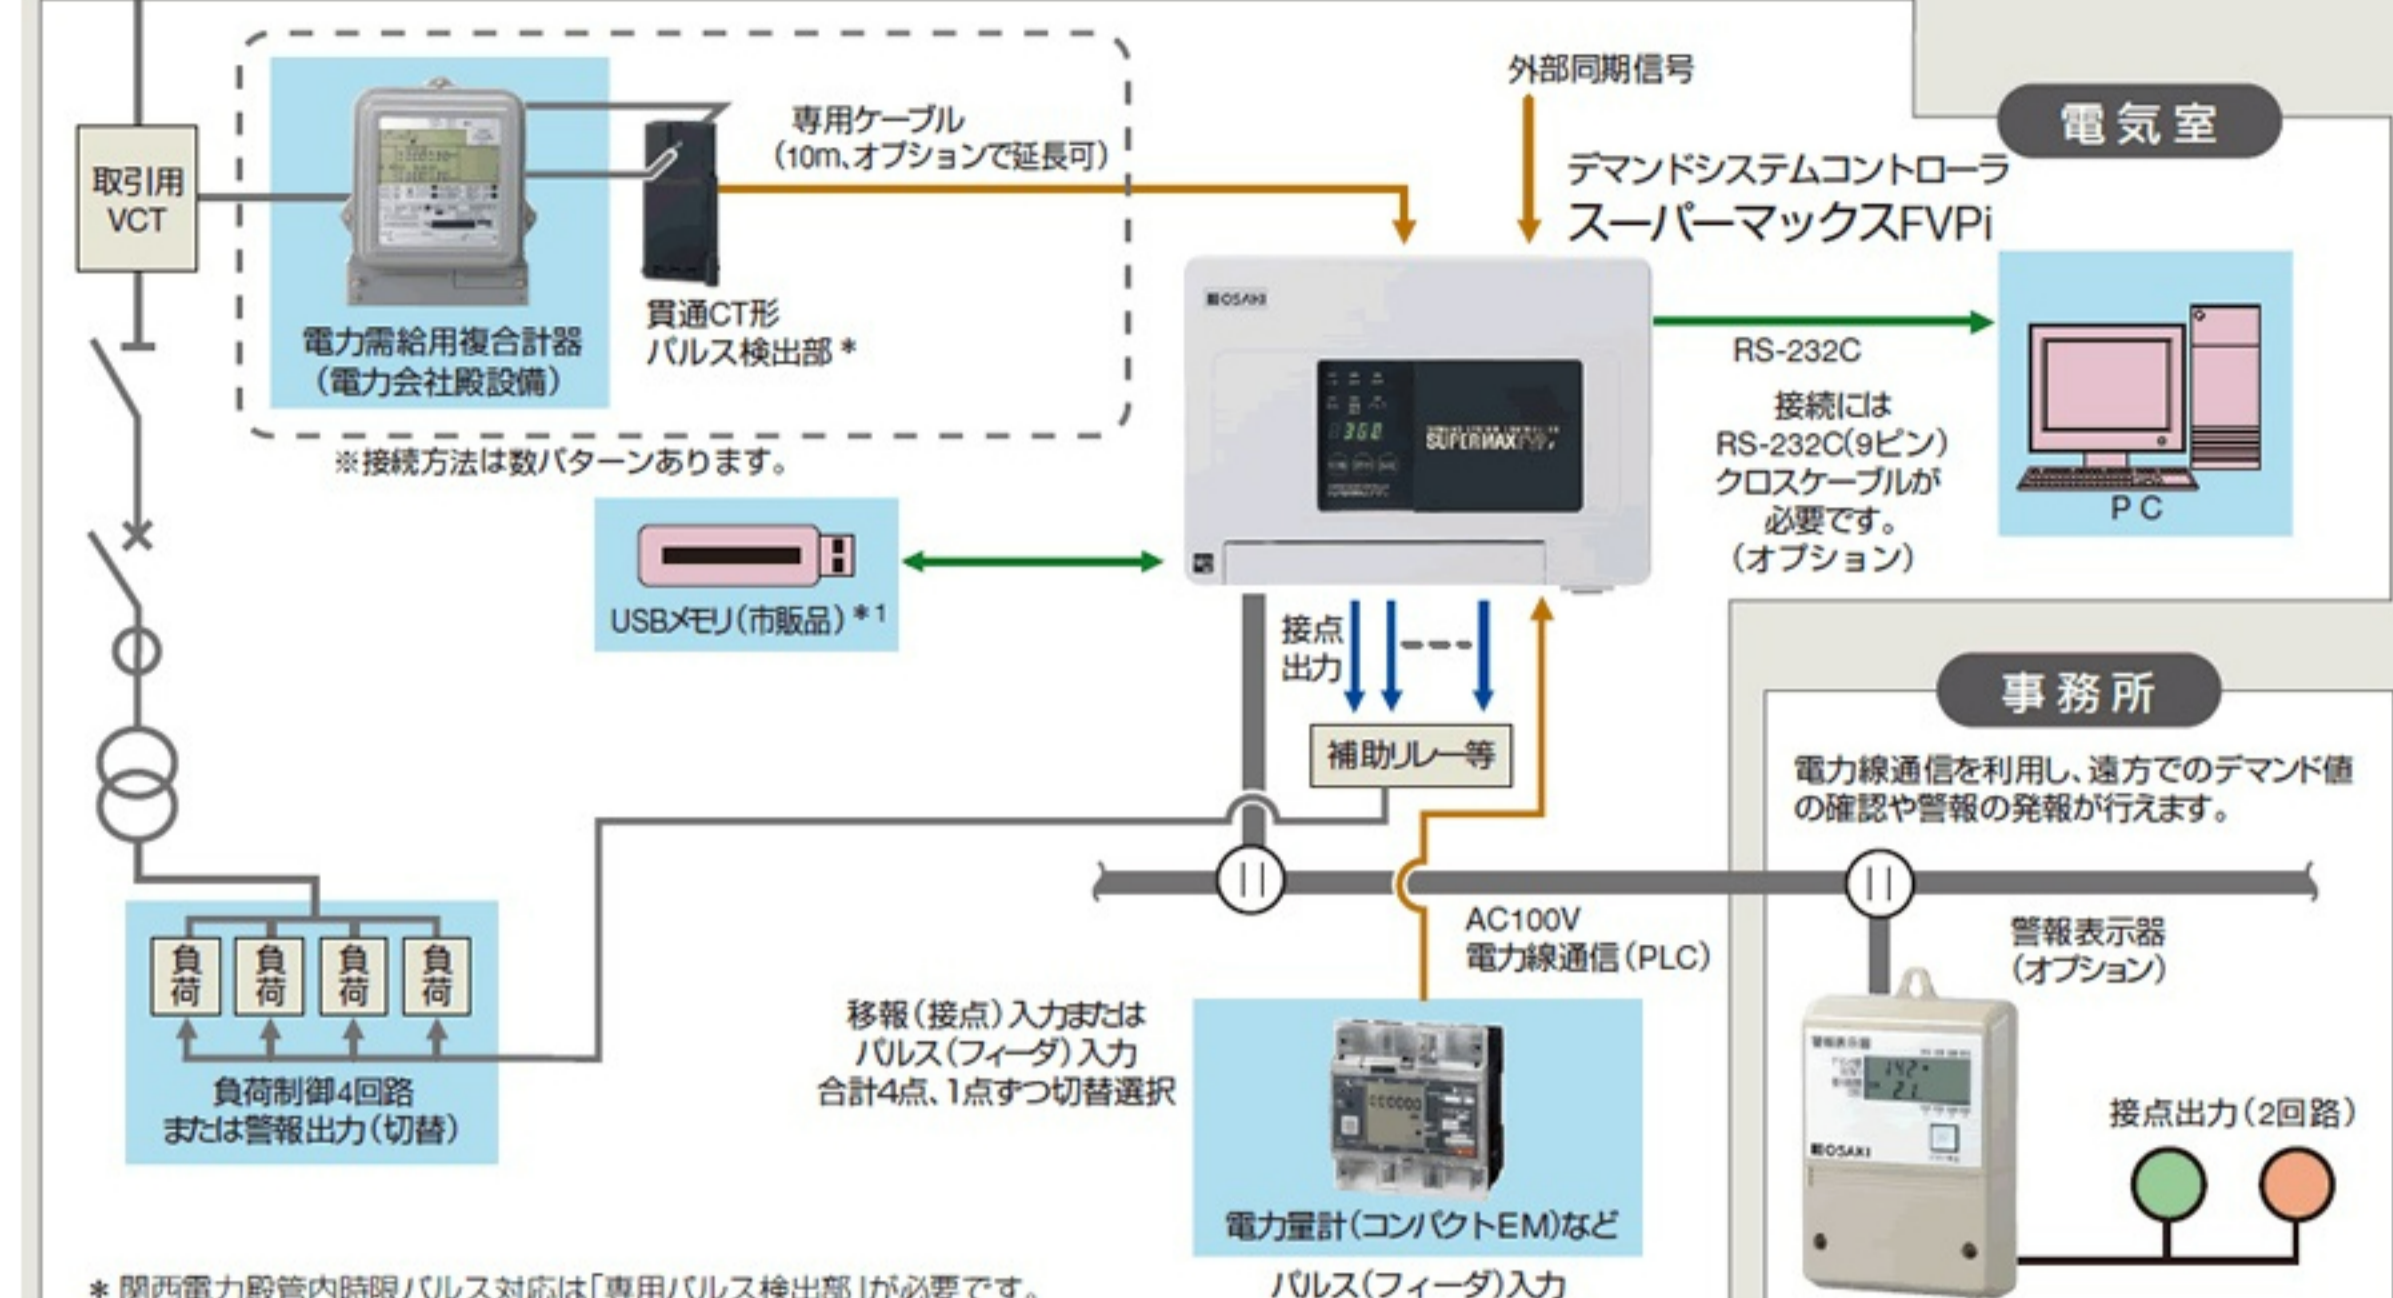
取引用
VCT

電力需給用複合計器
(電力会社殿設備)

貫通CT形
パルス検出部＊

専用ケーブル
(10m、オプションで延長可)

※接続方法は数パターンあります。

外部同期信号

電気室

デマンドシステムコントローラ
スーパーマックスFVPi

OSAKI

SUPERMAX

RS-232C

接続には
RS-232C(9ピン)
クロスケーブルが
必要です。
(オプション)

PC

USBメモリ(市販品)＊1

接点
出力

補助リレー等

事務所

電力線通信を利用し、遠方でのデマンド値の確認や警報の発報が行えます。

負荷　負荷　負荷　負荷

負荷制御4回路
または警報出力(切替)

AC100V
電力線通信(PLC)

警報表示器
(オプション)

移報(接点)入力または
パルス(フィーダ)入力
合計4点、1点ずつ切替選択

電力量計(コンパクトEM)など

OSAKI

接点出力(2回路)

パルス(フィーダ)入力

＊ 関西電力殿管内時限パルス対応は「専用パルス検出部」が必要です。